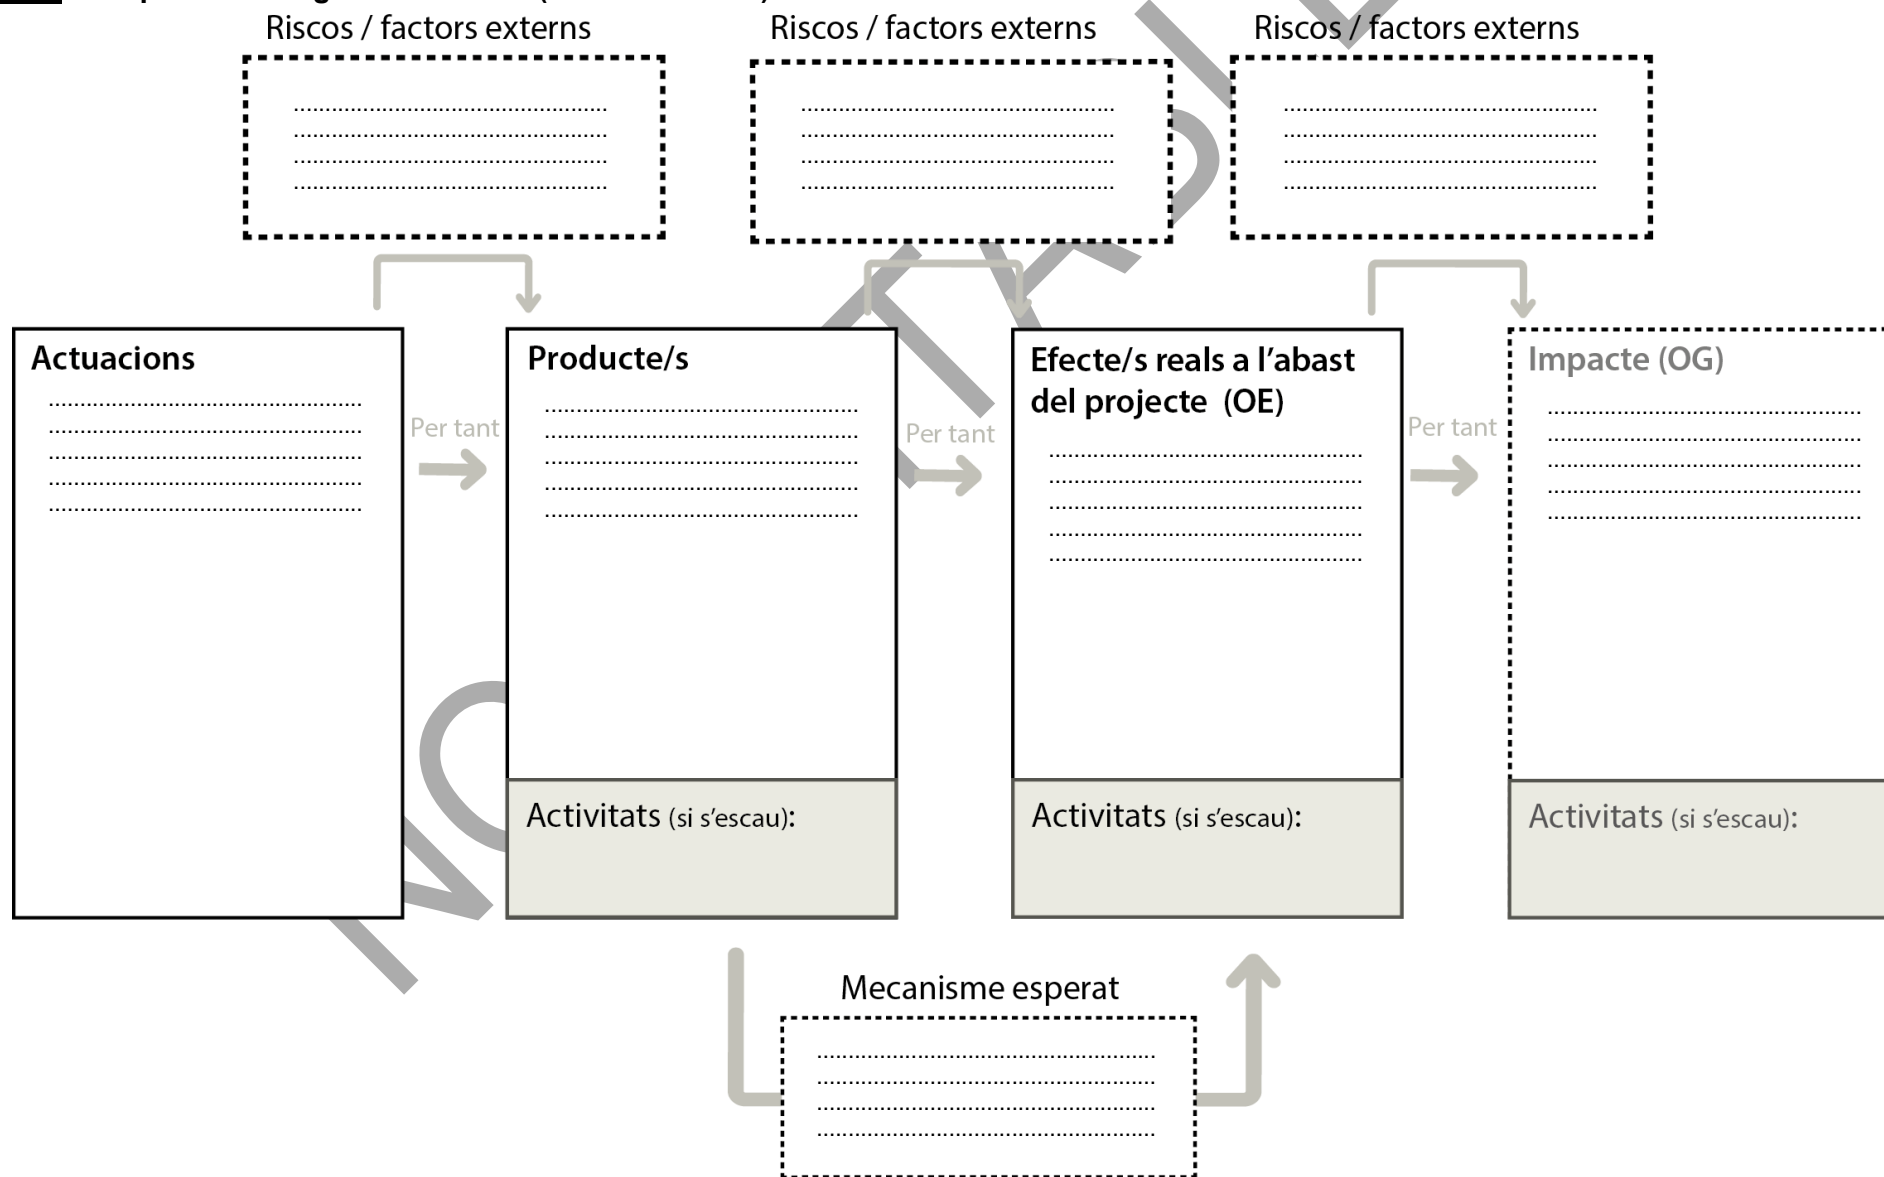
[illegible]

Riscos / factors externs

..........................................
..........................................
..........................................
..........................................

Riscos / factors externs

..........................................
..........................................
..........................................
..........................................

Riscos / factors externs

..........................................
..........................................
..........................................
..........................................

**Actuacions**

..........................................
..........................................
..........................................
..........................................
..........................................

Per tant

**Producte/s**

..........................................
..........................................
..........................................
..........................................
..........................................

Activitats (si s'escau):

Per tant

**Efecte/s reals a l'abast del projecte (OE)**

..........................................
..........................................
..........................................
..........................................
..........................................

Activitats (si s'escau):

Per tant

**Impacte (OG)**

..........................................
..........................................
..........................................
..........................................
..........................................

Activitats (si s'escau):

Mecanisme esperat

..........................................
..........................................
..........................................
..........................................